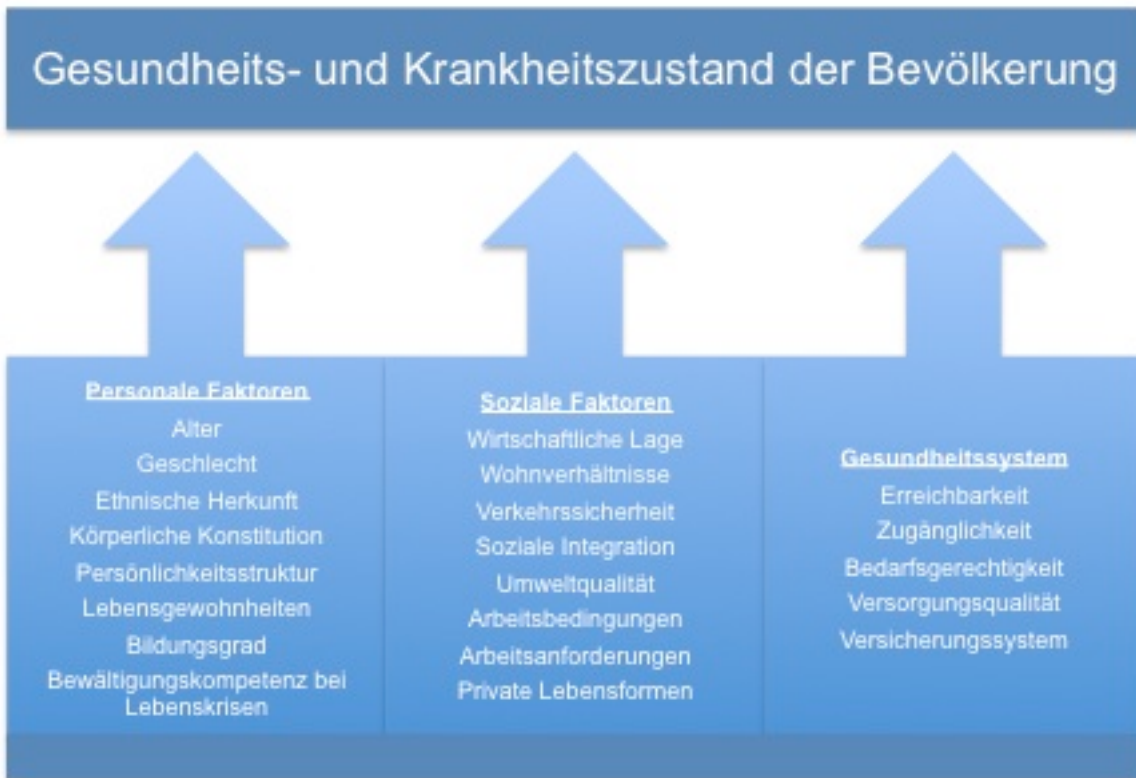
Gesundheits- und Krankheitszustand der Bevölkerung

Personale Faktoren
Alter
Geschlecht
Ethnische Herkunft
Körperliche Konstitution
Persönlichkeitsstruktur
Lebensgewohnheiten
Bildungsgrad
Bewältigungskompetenz bei Lebenskrisen

Soziale Faktoren
Wirtschaftliche Lage
Wohnverhältnisse
Verkehrssicherheit
Soziale Integration
Umweltqualität
Arbeitsbedingungen
Arbeitsanforderungen
Private Lebensformen

Gesundheitssystem
Erreichbarkeit
Zugänglichkeit
Bedarfsgerechtigkeit
Versorgungsqualität
Versicherungssystem